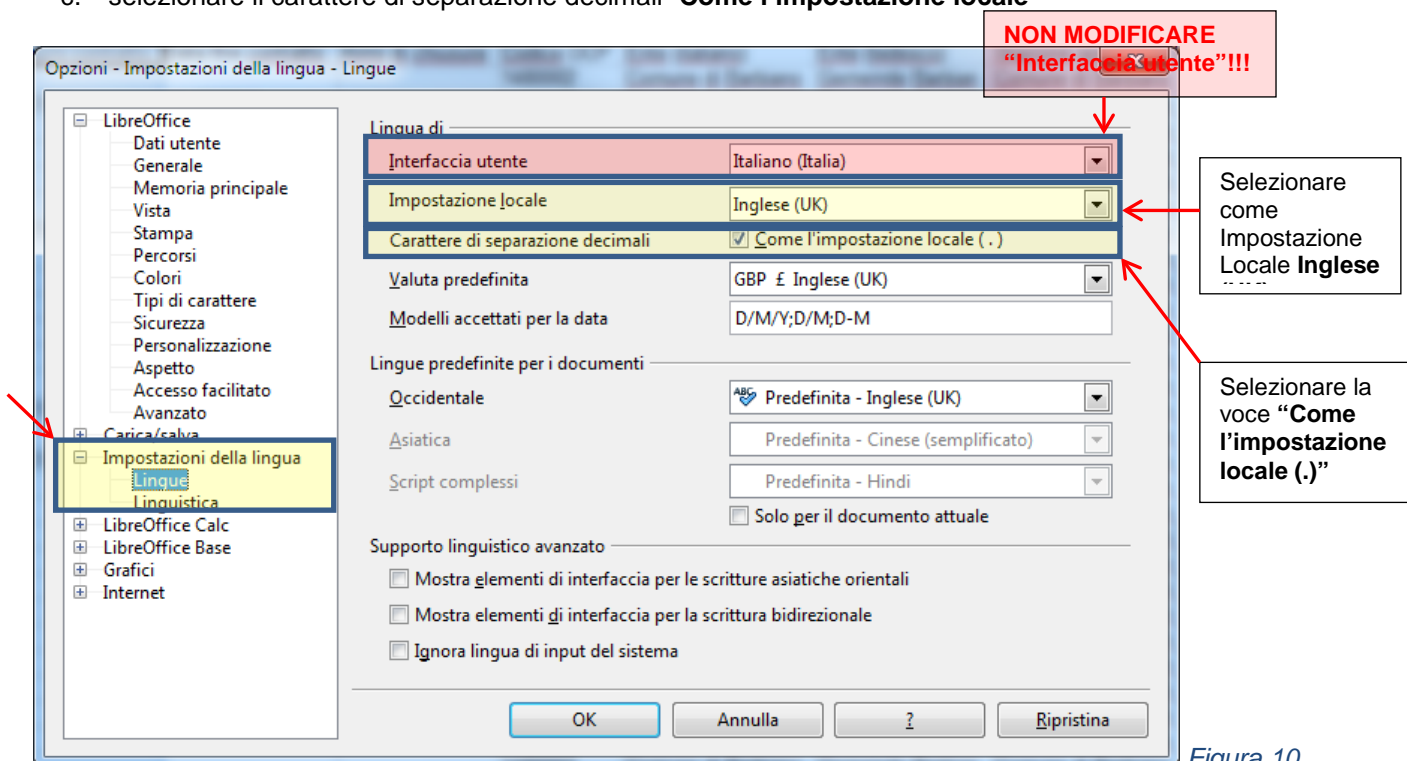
6. selezionare il carattere di separazione decimali "Come l'impostazione locale"

NON MODIFICARE "Interfaccia utente"!!!

Opzioni - Impostazioni della lingua - Lingue

LibreOffice
Dati utente
Generale
Memoria principale
Vista
Stampa
Percorsi
Colori
Tipi di carattere
Sicurezza
Personalizzazione
Aspetto
Accesso facilitato
Avanzato
Carica/salva
Impostazioni della lingua
Lingue
Linguistica
LibreOffice Calc
LibreOffice Base
Grafici
Internet

Lingua di
Interfaccia utente | Italiano (Italia)
Impostazione locale | Inglese (UK)
Carattere di separazione decimali | Come l'impostazione locale ( . )
Valuta predefinita | GBP £ Inglese (UK)
Modelli accettati per la data | D/M/Y;D/M;D-M

Lingue predefinite per i documenti
Occidentale | Predefinita - Inglese (UK)
Asiatica | Predefinita - Cinese (semplificato)
Script complessi | Predefinita - Hindi
Solo per il documento attuale

Supporto linguistico avanzato
Mostra elementi di interfaccia per le scritture asiatiche orientali
Mostra elementi di interfaccia per la scrittura bidirezionale
Ignora lingua di input del sistema

OK | Annulla | ? | Ripristina

Selezionare come Impostazione Locale Inglese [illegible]

Selezionare la voce "Come l'impostazione locale (.)"

Figura 10